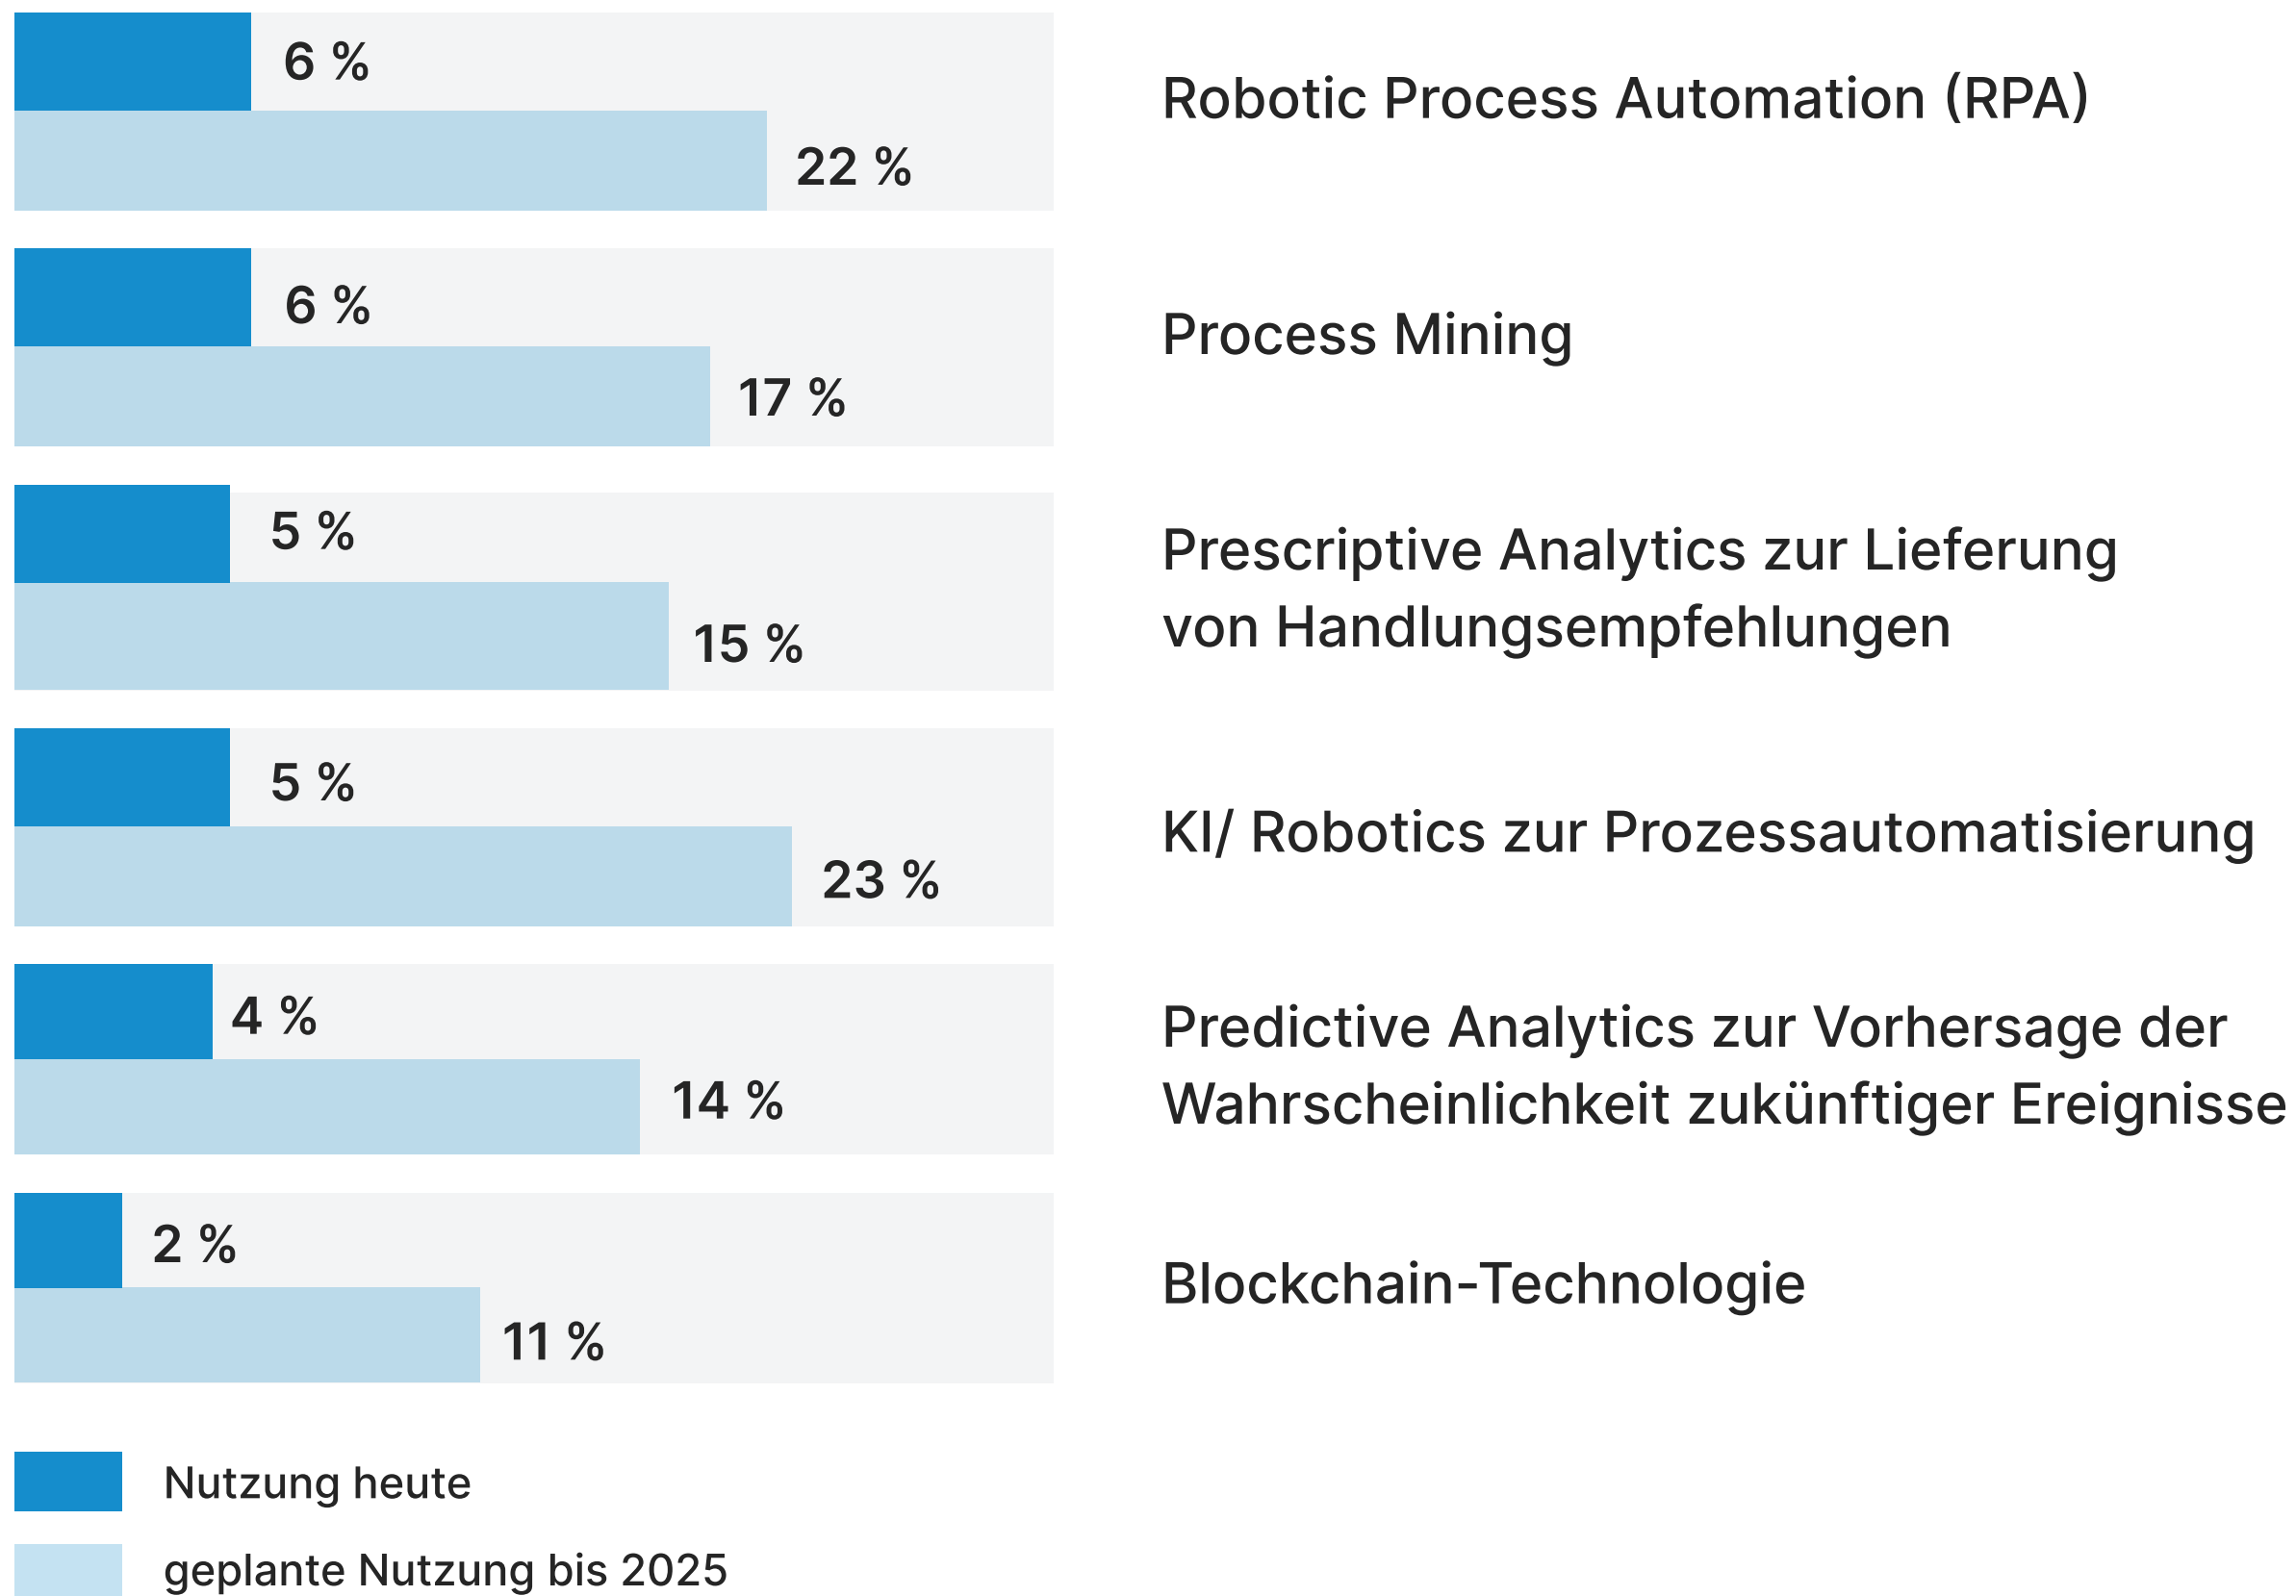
6 %
22 %
Robotic Process Automation (RPA)

6 %
17 %
Process Mining

5 %
15 %
Prescriptive Analytics zur Lieferung von Handlungsempfehlungen

5 %
23 %
KI/ Robotics zur Prozessautomatisierung

4 %
14 %
Predictive Analytics zur Vorhersage der Wahrscheinlichkeit zukünftiger Ereignisse

2 %
11 %
Blockchain-Technologie

Nutzung heute
geplante Nutzung bis 2025